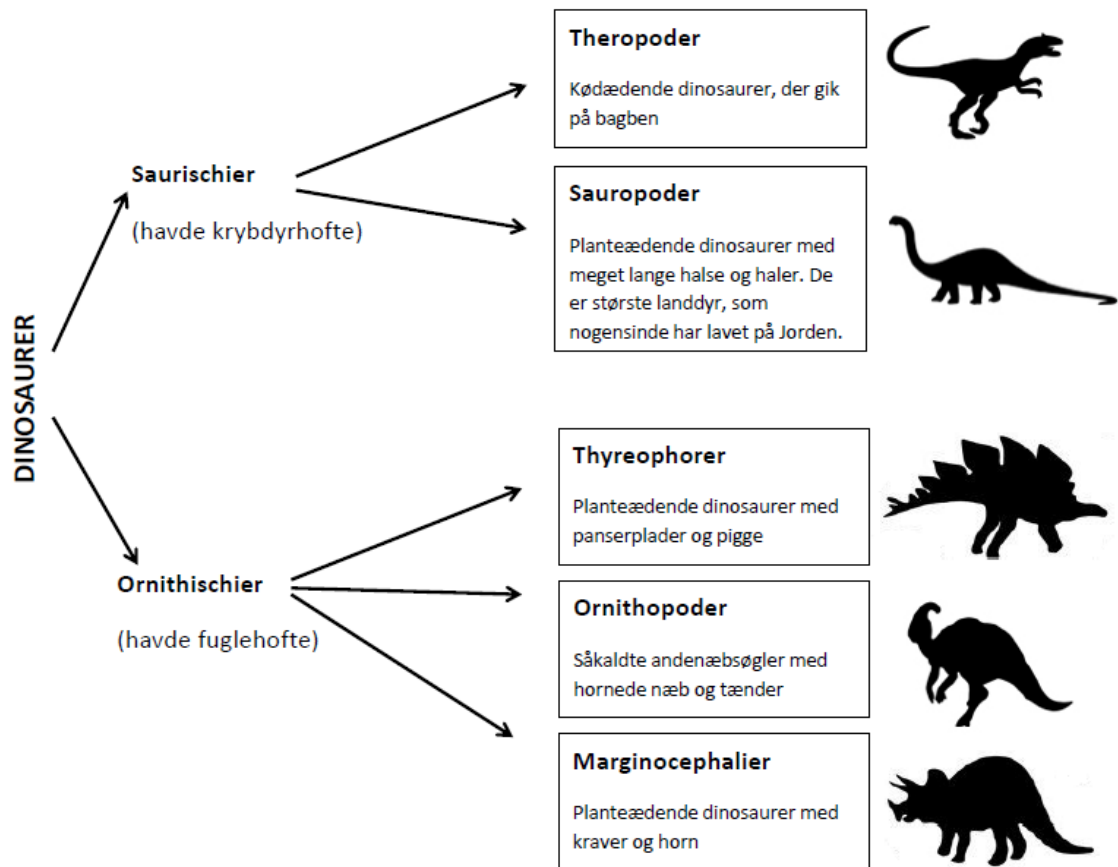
DINOSAURER

Saurischier

(havde krybdyrhofte)

Theropoder

Kødædende dinosaurer, der gik på bagben

Sauropoder

Planteædende dinosaurer med meget lange halse og haler. De er største landdyr, som nogensinde har lavet på Jorden.

Ornithischier

(havde fuglehofte)

Thyreophorer

Planteædende dinosaurer med panserplader og pigge

Ornithopoder

Såkaldte andenæbsøgler med hornede næb og tænder

Marginocephalier

Planteædende dinosaurer med kraver og horn